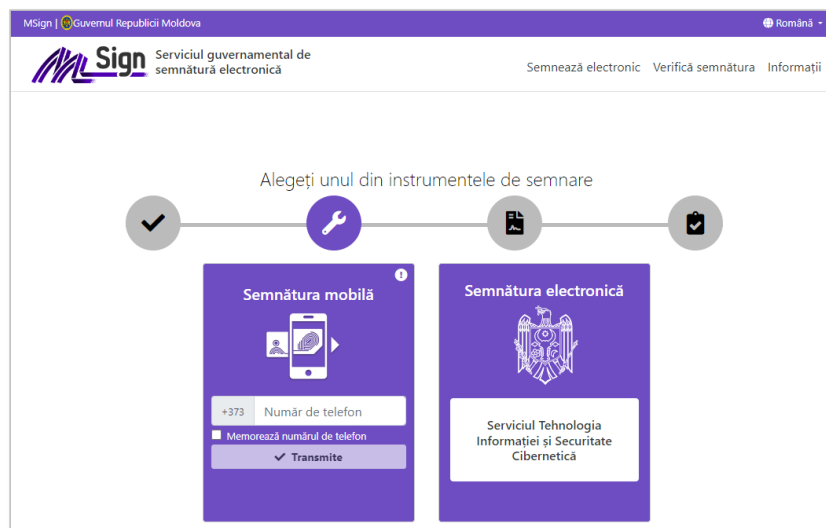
MSign | Guvernul Republicii Moldova

Română

MSign Serviciul guvernamental de semnătură electronică

Semnează electronic Verifică semnătura Informații

Alegeți unul din instrumentele de semnare

Semnătura mobilă

+373 Număr de telefon

Memorează numărul de telefon

Transmite

Semnătura electronică

Serviciul Tehnologia Informației și Securitate Cibernetică